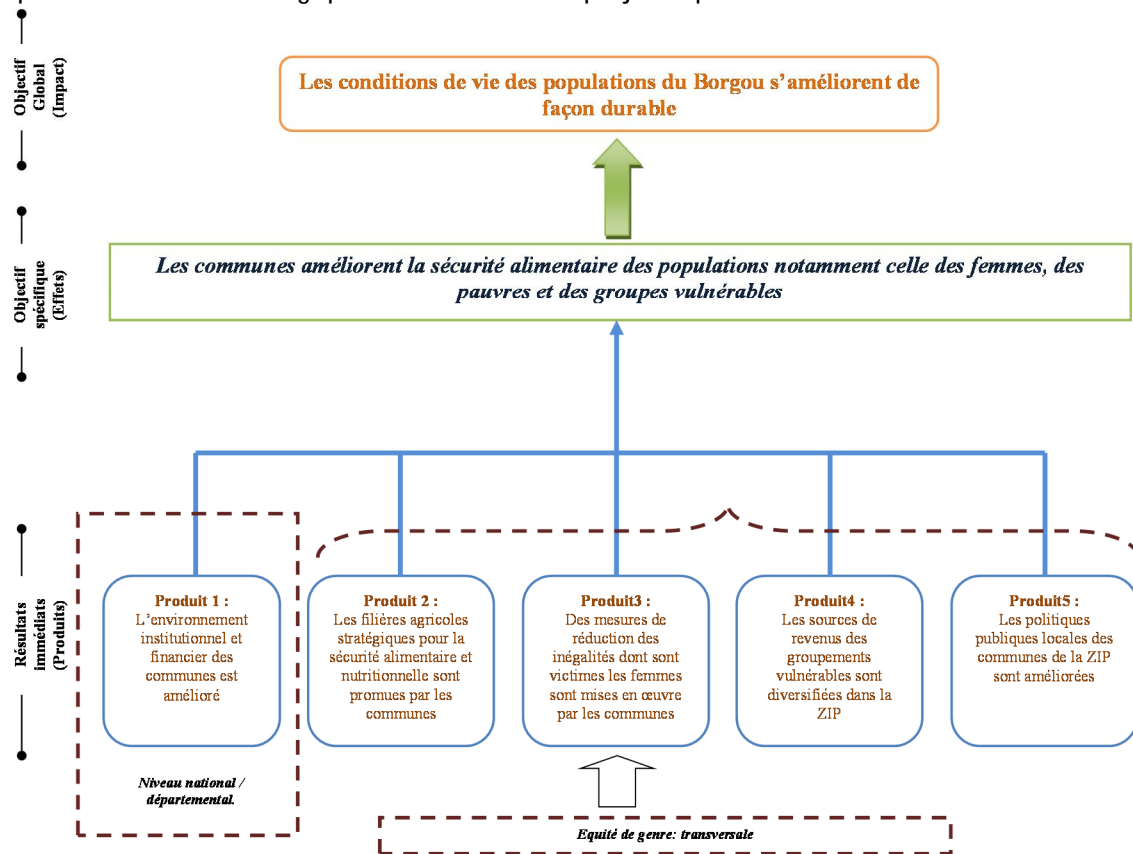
Objectif Global (Impact)

Les conditions de vie des populations du Borgou s'améliorent de façon durable

Objectif spécifique (Effets)

Les communes améliorent la sécurité alimentaire des populations notamment celle des femmes, des pauvres et des groupes vulnérables

Résultats immédiats (Produits)

Produit 1 : L'environnement institutionnel et financier des communes est amélioré

Niveau national / départemental.

Produit 2 : Les filières agricoles stratégiques pour la sécurité alimentaire et nutritionnelle sont promues par les communes

Produit3 : Des mesures de réduction des inégalités dont sont victimes les femmes sont mises en œuvre par les communes

Produit4 : Les sources de revenus des groupements vulnérables sont diversifiées dans la ZIP

Produit5 : Les politiques publiques locales des communes de la ZIP sont améliorées

Equité de genre: transversale